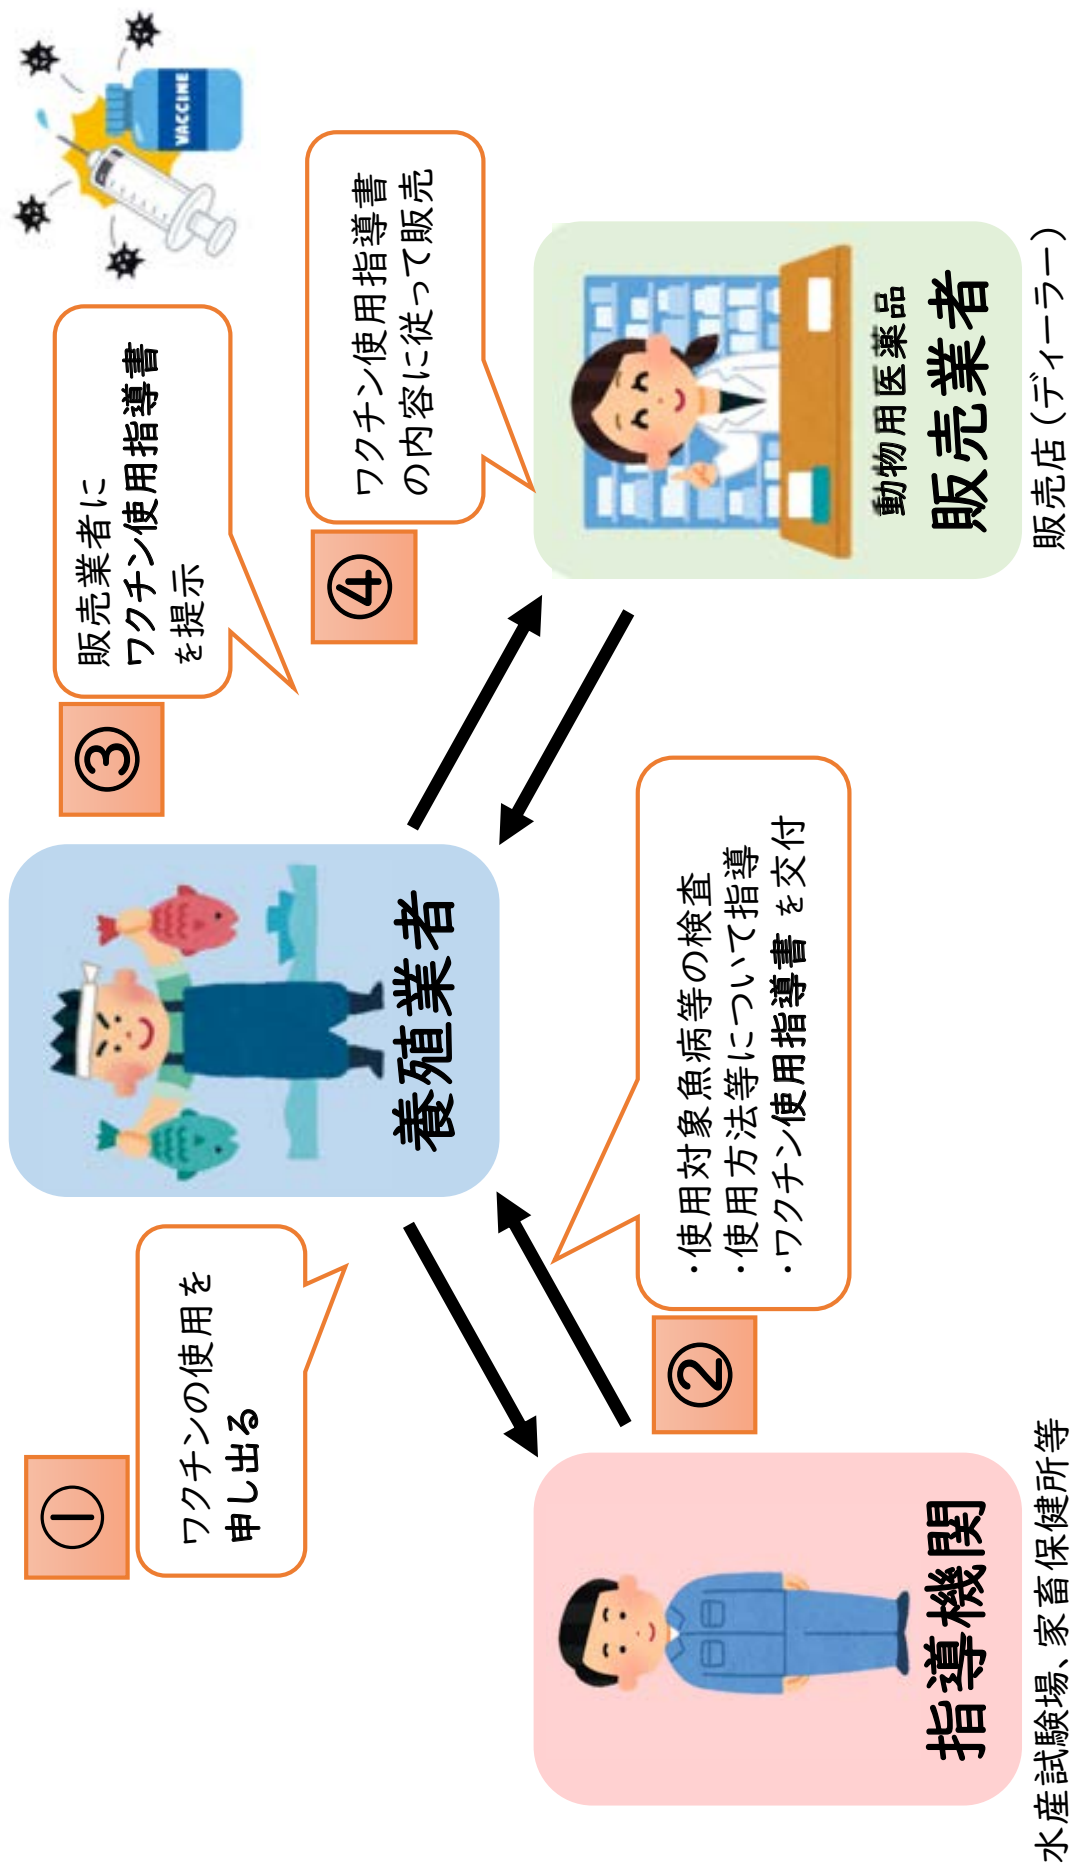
VACCINE

ワクチン使用指導書の内容に従って販売

④

動物用医薬品
販売業者

販売店（ディーラー）

販売業者にワクチン使用指導書を提示

③

養殖業者

・使用対象魚病等の検査
・使用方法等について指導
・ワクチン使用指導書 を交付

②

ワクチンの使用を申し出る

①

指導機関

水産試験場、家畜保健所等